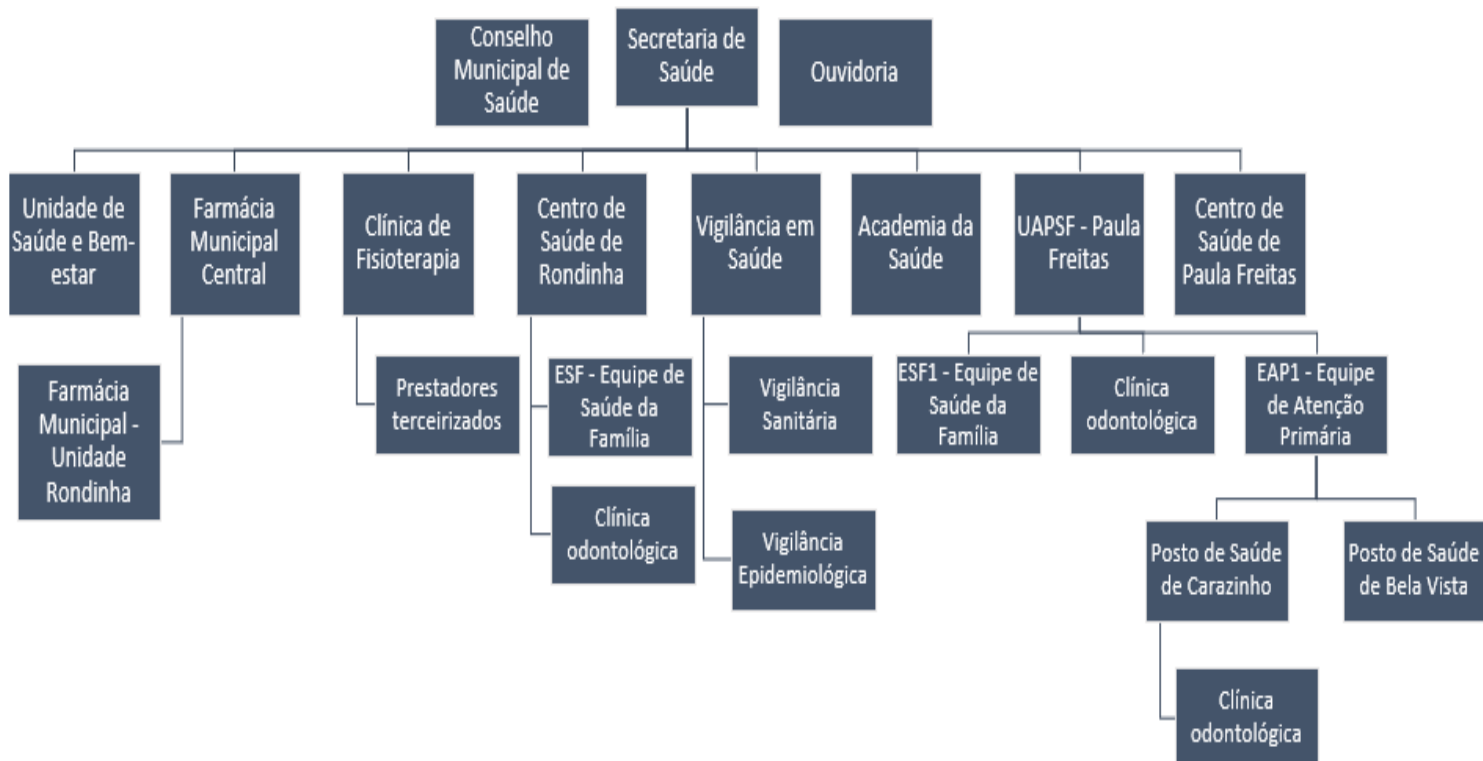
Conselho Municipal de Saúde

Secretaria de Saúde

Ouvidoria

Unidade de Saúde e Bem-estar

Farmácia Municipal Central

Farmácia Municipal - Unidade Rondinha

Clínica de Fisioterapia

Prestadores terceirizados

Centro de Saúde de Rondinha

ESF - Equipe de Saúde da Família

Clínica odontológica

Vigilância em Saúde

Vigilância Sanitária

Vigilância Epidemiológica

Academia da Saúde

UAPSF - Paula Freitas

ESF1 - Equipe de Saúde da Família

Clínica odontológica

EAP1 - Equipe de Atenção Primária

Posto de Saúde de Carazinho

Clínica odontológica

Posto de Saúde de Bela Vista

Centro de Saúde de Paula Freitas